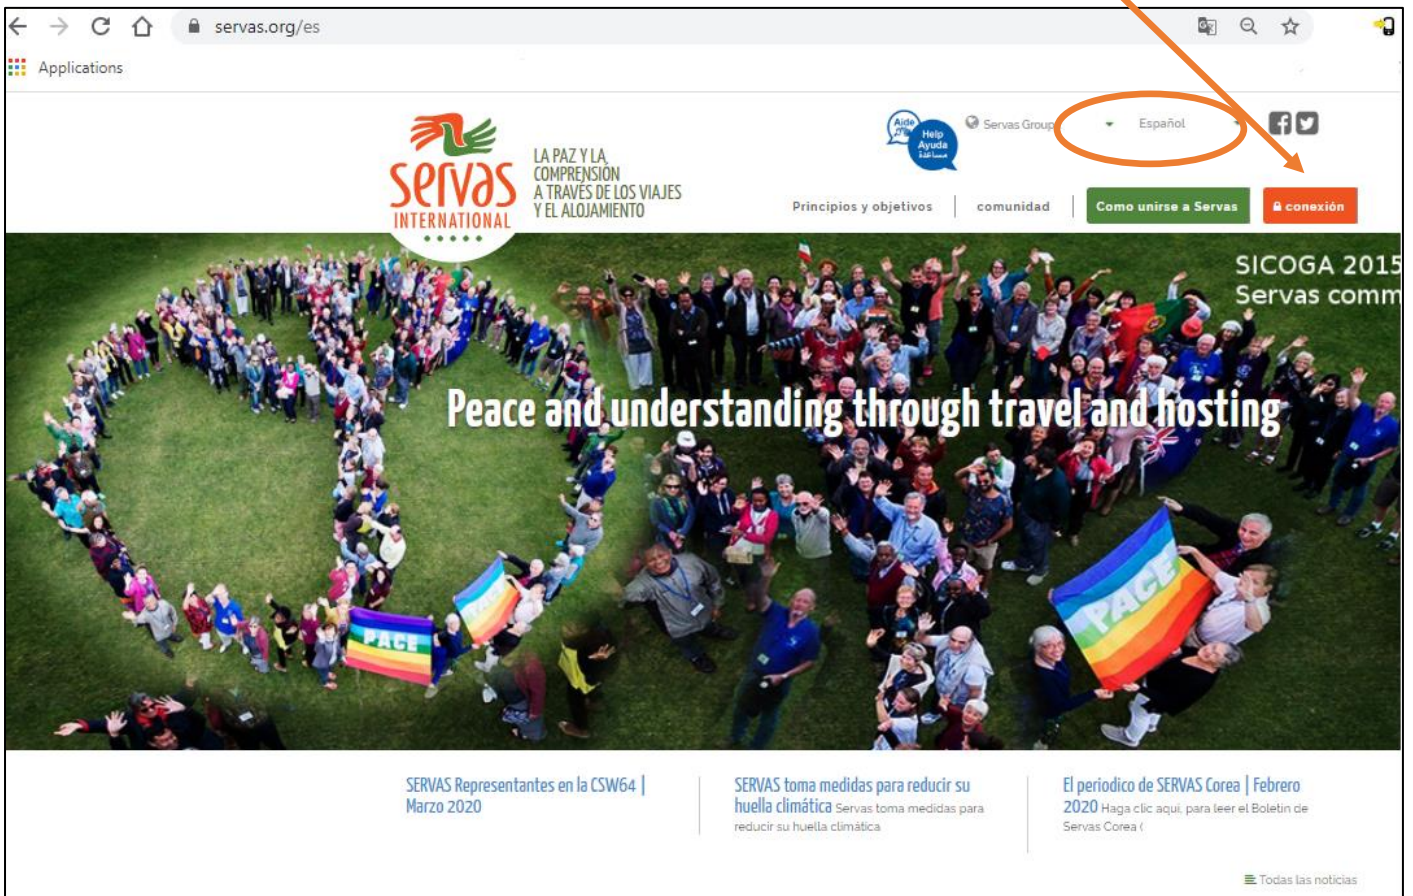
servas.org/es

Applications

servas INTERNATIONAL

LA PAZ Y LA COMPRENSIÓN A TRAVÉS DE LOS VIAJES Y EL ALOJAMIENTO

Aide Help Ayuda

Servas Group

Español

Principios y objetivos

comunidad

Como unirse a Servas

conexión

SICOGA 2015

Servas comm

Peace and understanding through travel and hosting

PACE

PACE

PACE

SERVAS Representantes en la CSW64 | Marzo 2020

SERVAS toma medidas para reducir su huella climática Servas toma medidas para reducir su huella climática

El periodico de SERVAS Corea | Febrero 2020 Haga clic aquí para leer el Boletín de Servas Corea (

Todas las noticias